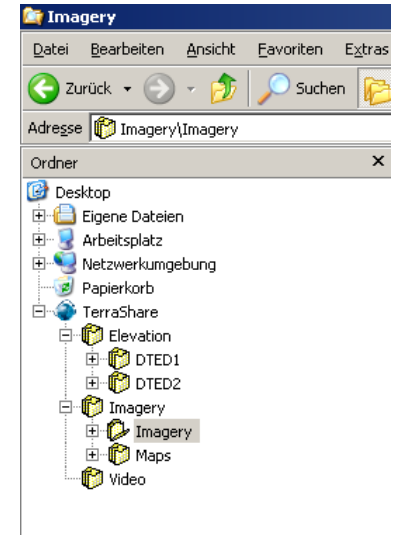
Imagery

Datei Bearbeiten Ansicht Favoriten Extras

Zurück Suchen

Adresse Imagery\Imagery

Ordner ×

Desktop
Eigene Dateien
Arbeitsplatz
Netzwerkumgebung
Papierkorb
TerraShare
Elevation
DTED1
DTED2
Imagery
Imagery
Maps
Video